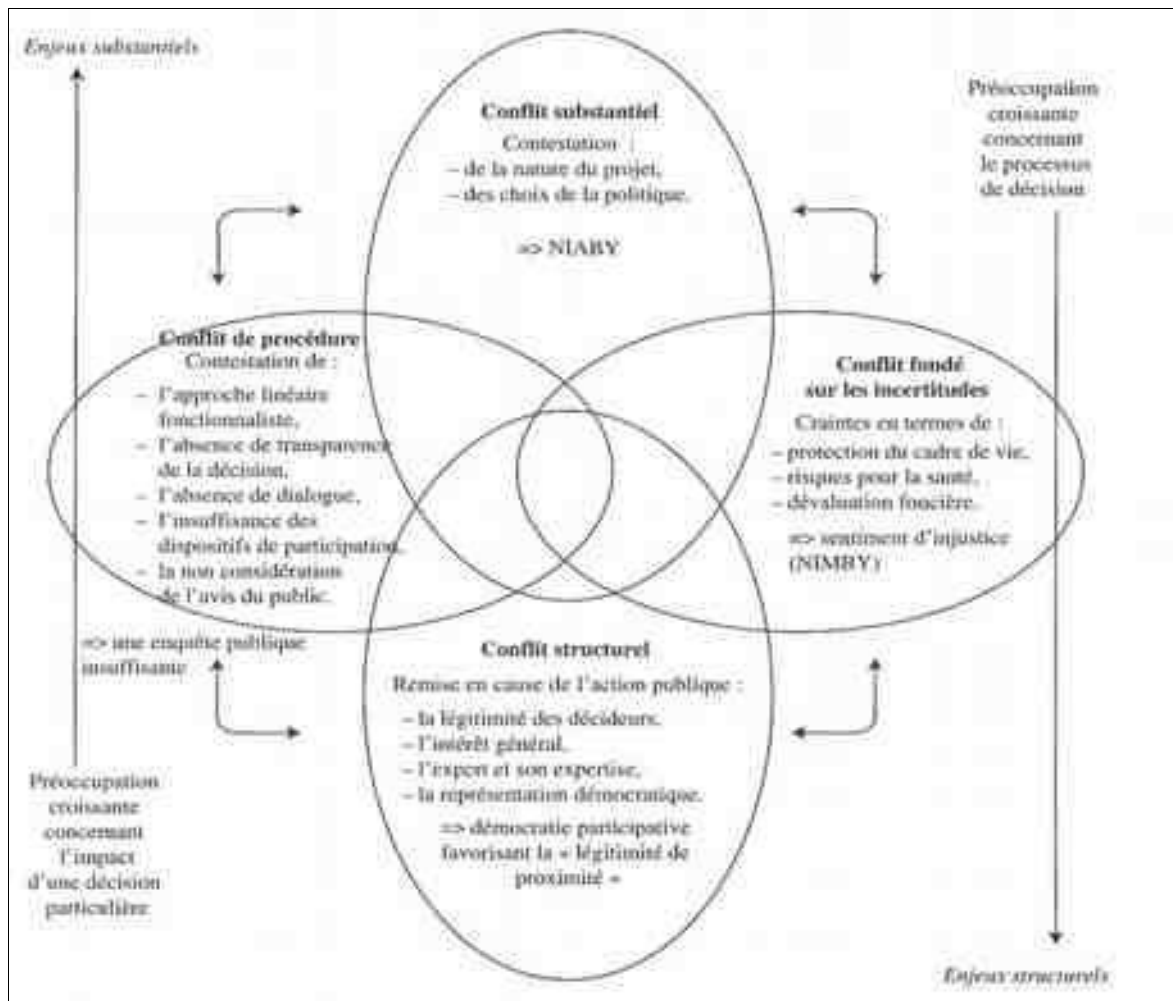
Enjeux substantiels

Préoccupation croissante concernant le processus de décision

Conflit substantiel
Contestation :
– de la nature du projet,
– des choix de la politique.

=> NIABY

Conflit de procédure
Contestation de :
– l'approche linéaire fonctionnaliste,
– l'absence de transparence de la décision,
– l'absence de dialogue,
– l'insuffisance des dispositifs de participation,
– la non considération de l'avis du public.

=> une enquête publique insuffisante

Conflit fondé sur les incertitudes
Craintes en termes de :
– protection du cadre de vie,
– risques pour la santé,
– dévaluation foncière.

=> sentiment d'injustice (NIMBY)

Conflit structurel
Remise en cause de l'action publique :
– la légitimité des décideurs,
– l'intérêt général,
– l'expert et son expertise,
– la représentation démocratique.

=> démocratie participative favorisant la « légitimité de proximité »

Préoccupation croissante concernant l'impact d'une décision particulière

Enjeux structurels